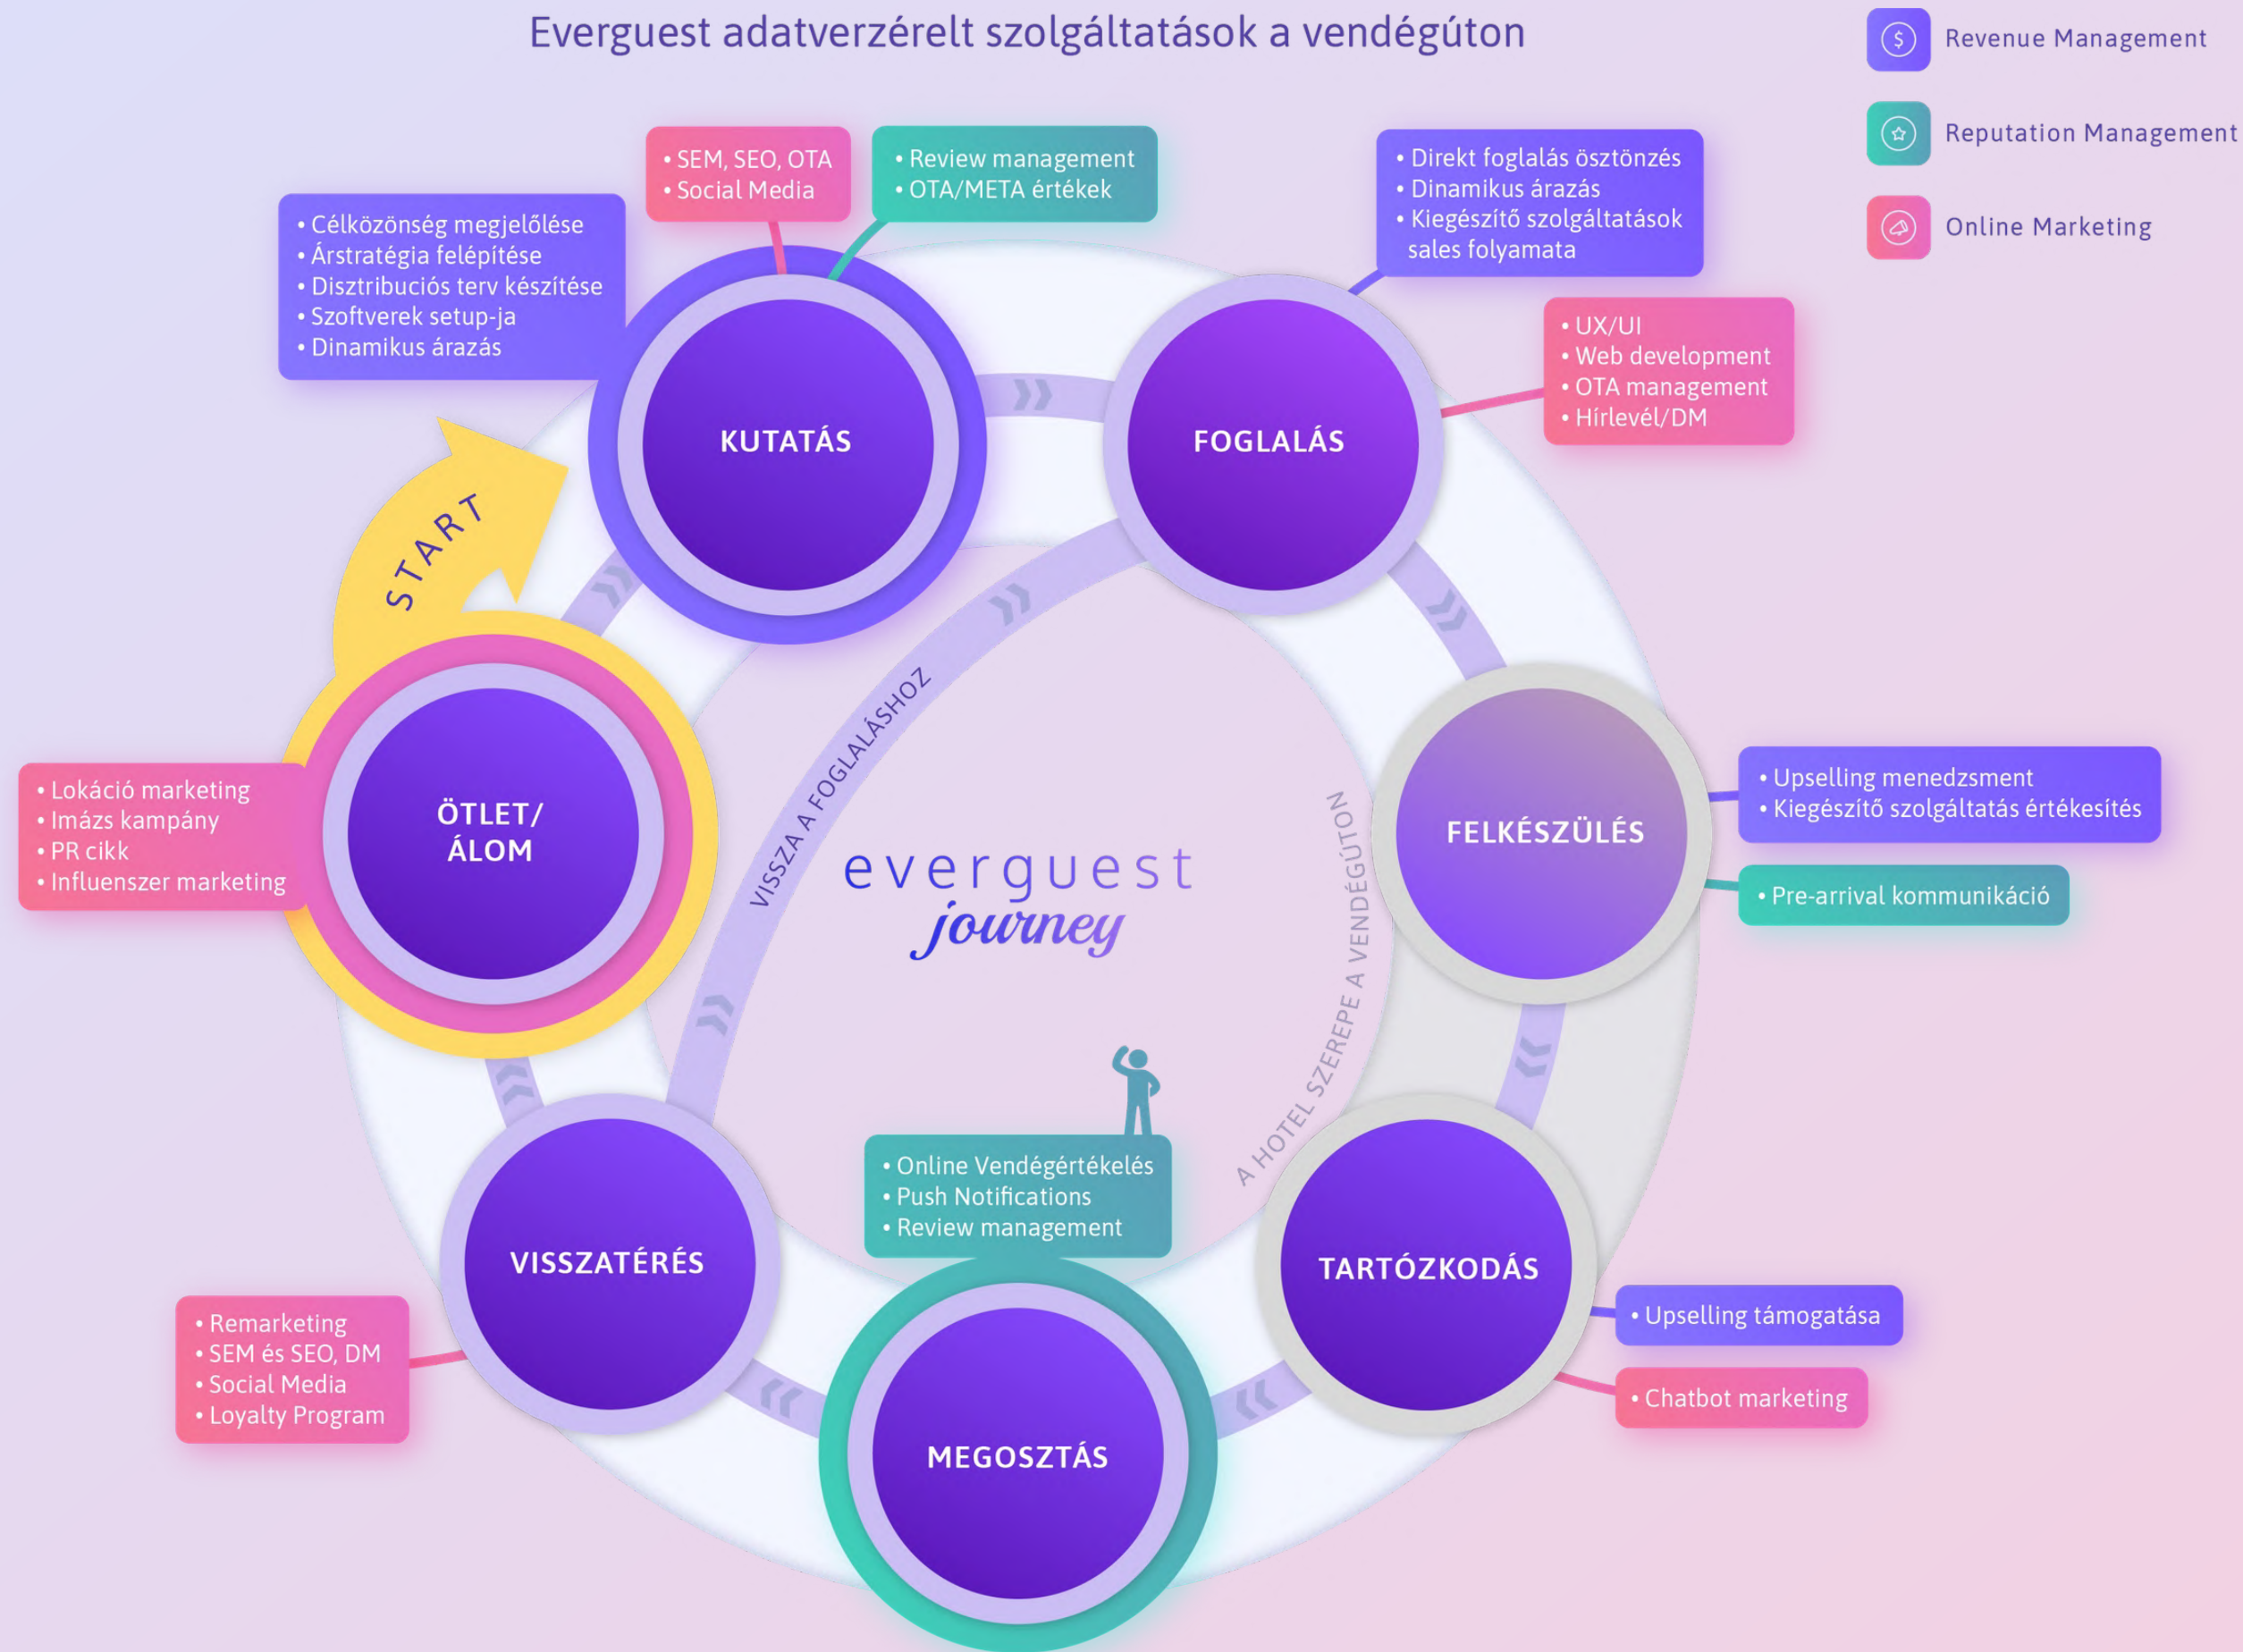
Everguest adatverzérelt szolgáltatások a vendégúton

Revenue Management

Reputation Management

Online Marketing

• SEM, SEO, OTA
• Social Media

• Review management
• OTA/META értékek

• Célközönség megjelölése
• Árstratégia felépítése
• Disztribuciós terv készítése
• Szoftverek setup-ja
• Dinamikus árazás

• Direkt foglalás ösztönzés
• Dinamikus árazás
• Kiegészítő szolgáltatások sales folyamata

• UX/UI
• Web development
• OTA management
• Hírlevél/DM

KUTATÁS

FOGLALÁS

START

ÖTLET/ ÁLOM

VISSZA A FOGLALÁSHOZ

everguest journey

A HOTEL SZEREPE A VENDÉGÚTON

FELKÉSZÜLÉS

• Upselling menedzsment
• Kiegészítő szolgáltatás értékesítés

• Pre-arrival kommunikáció

• Lokáció marketing
• Imázs kampány
• PR cikk
• Influenszer marketing

• Online Vendégértékelés
• Push Notifications
• Review management

VISSZATÉRÉS

TARTÓZKODÁS

• Upselling támogatása

• Chatbot marketing

• Remarketing
• SEM és SEO, DM
• Social Media
• Loyalty Program

MEGOSZTÁS